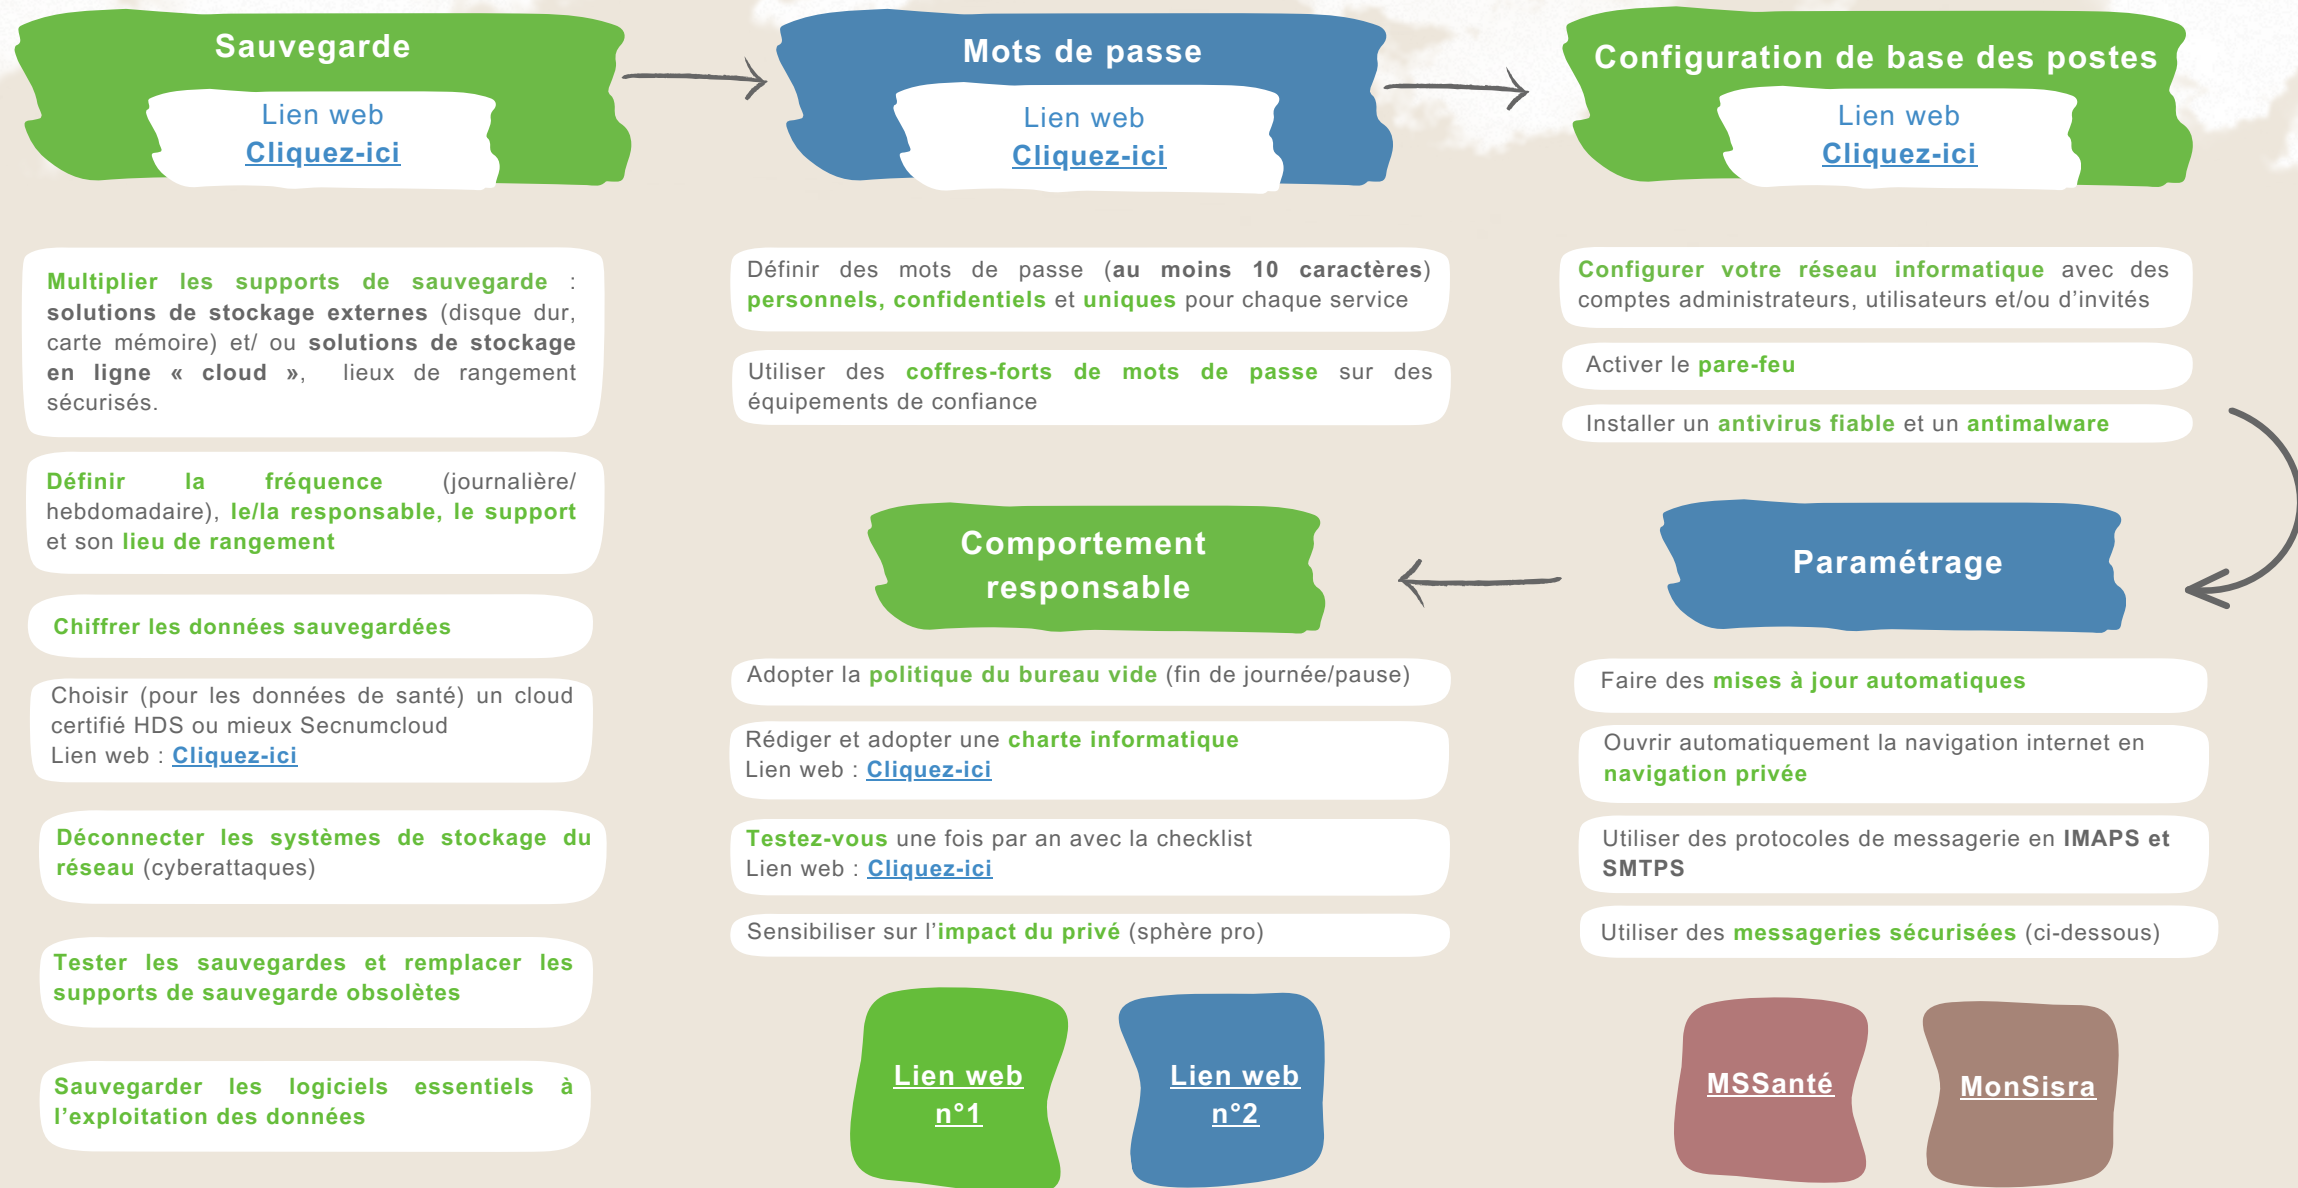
Sauvegarde
Lien web
Cliquez-ici

Multiplier les supports de sauvegarde : solutions de stockage externes (disque dur, carte mémoire) et/ ou solutions de stockage en ligne « cloud », lieux de rangement sécurisés.

Définir la fréquence (journalière/ hebdomadaire), le/la responsable, le support et son lieu de rangement

Chiffrer les données sauvegardées

Choisir (pour les données de santé) un cloud certifié HDS ou mieux Secnumcloud
Lien web : Cliquez-ici

Déconnecter les systèmes de stockage du réseau (cyberattaques)

Tester les sauvegardes et remplacer les supports de sauvegarde obsolètes

Sauvegarder les logiciels essentiels à l'exploitation des données

Mots de passe
Lien web
Cliquez-ici

Définir des mots de passe (au moins 10 caractères) personnels, confidentiels et uniques pour chaque service

Utiliser des coffres-forts de mots de passe sur des équipements de confiance

Comportement responsable

Adopter la politique du bureau vide (fin de journée/pause)

Rédiger et adopter une charte informatique
Lien web : Cliquez-ici

Testez-vous une fois par an avec la checklist
Lien web : Cliquez-ici

Sensibiliser sur l'impact du privé (sphère pro)

Lien web n°1

Lien web n°2

Configuration de base des postes
Lien web
Cliquez-ici

Configurer votre réseau informatique avec des comptes administrateurs, utilisateurs et/ou d'invités

Activer le pare-feu

Installer un antivirus fiable et un antimalware

Paramétrage

Faire des mises à jour automatiques

Ouvrir automatiquement la navigation internet en navigation privée

Utiliser des protocoles de messagerie en IMAPS et SMTPS

Utiliser des messageries sécurisées (ci-dessous)

MSSanté

MonSisra